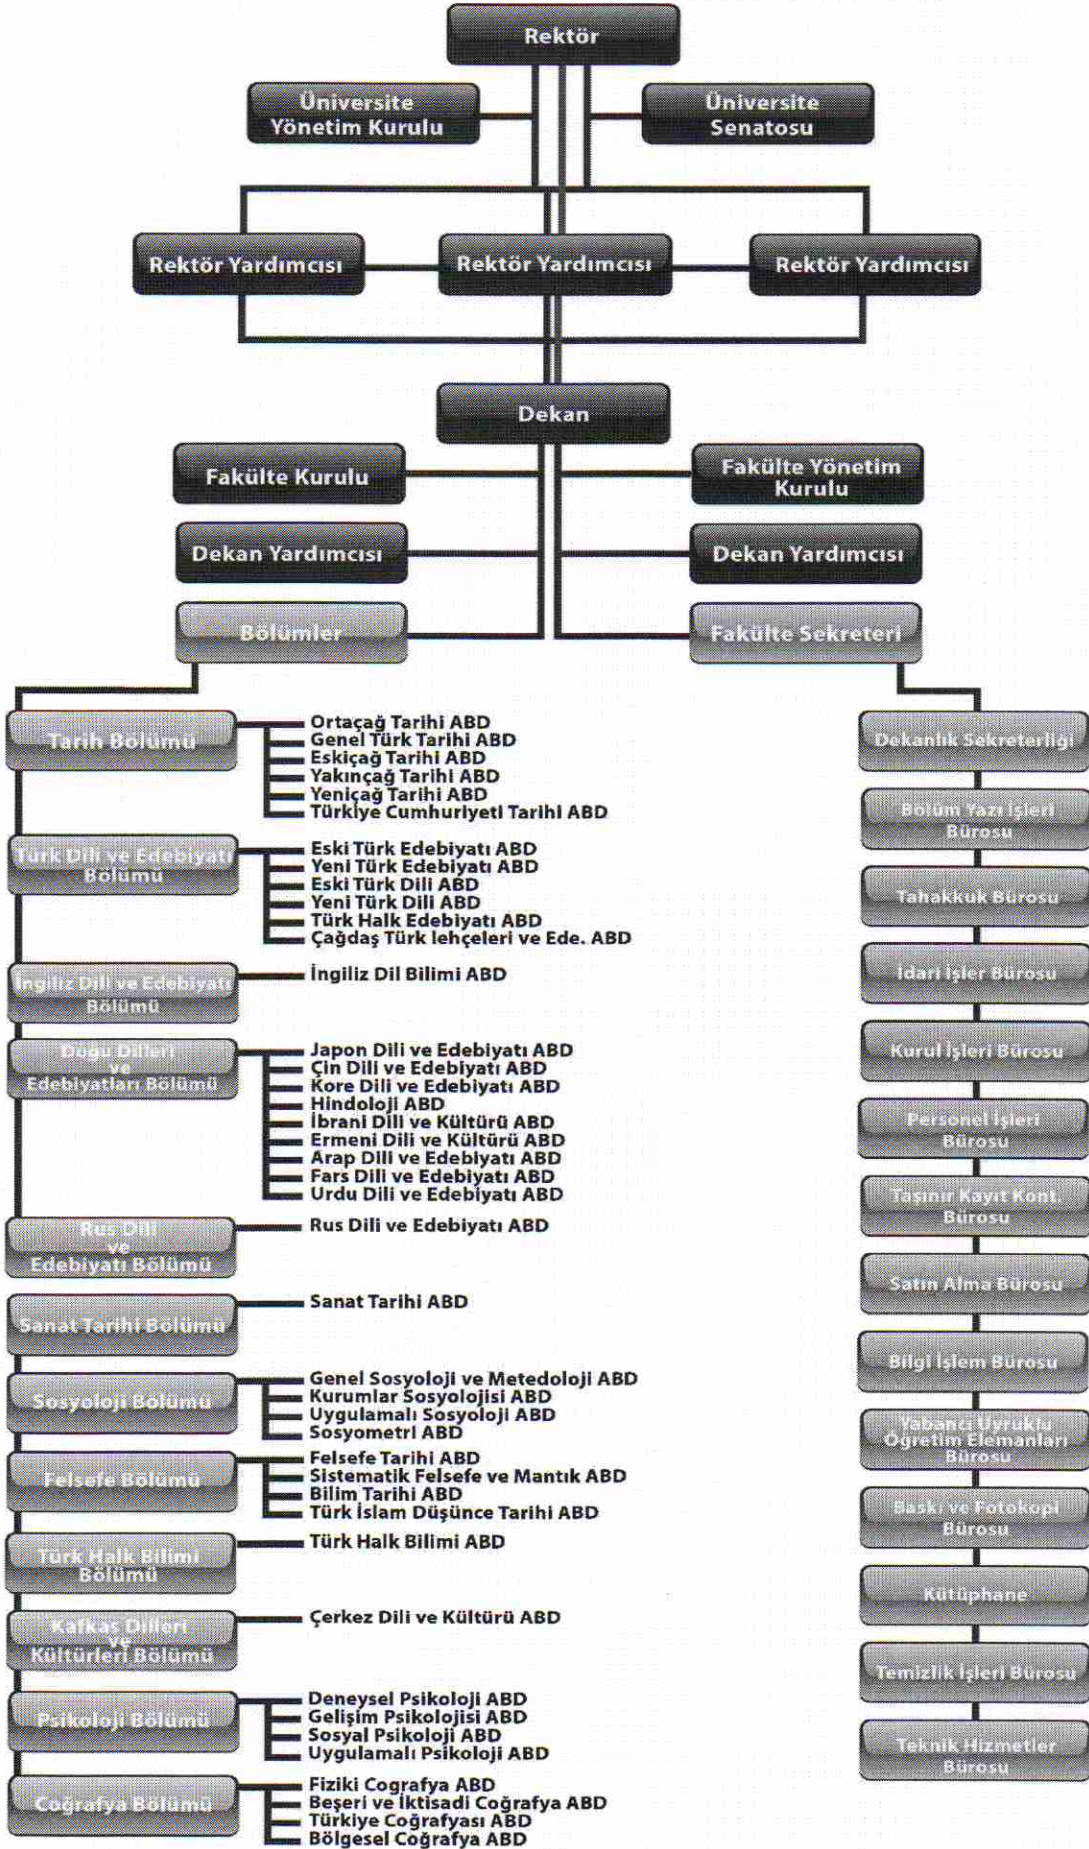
Rektör

Üniversite Yönetim Kurulu

Üniversite Senatosu

Rektör Yardımcısı

Rektör Yardımcısı

Rektör Yardımcısı

Dekan

Fakülte Kurulu

Fakülte Yönetim Kurulu

Dekan Yardımcısı

Dekan Yardımcısı

Bölümler

Fakülte Sekreteri

Tarih Bölümü
Ortaçağ Tarihi ABD
Genel Türk Tarihi ABD
Eskiçağ Tarihi ABD
Yakınçağ Tarihi ABD
Yeniçağ Tarihi ABD
Türkiye Cumhuriyeti Tarihi ABD

Türk Dili ve Edebiyatı Bölümü
Eski Türk Edebiyatı ABD
Yeni Türk Edebiyatı ABD
Eski Türk Dili ABD
Yeni Türk Dili ABD
Türk Halk Edebiyatı ABD
Çağdaş Türk lehçeleri ve Ede. ABD

İngiliz Dili ve Edebiyatı Bölümü
İngiliz Dil Bilimi ABD

Doğu Dilleri ve Edebiyatları Bölümü
Japon Dili ve Edebiyatı ABD
Çin Dili ve Edebiyatı ABD
Kore Dili ve Edebiyatı ABD
Hindoloji ABD
İbrani Dili ve Kültürü ABD
Ermeni Dili ve Kültürü ABD
Arap Dili ve Edebiyatı ABD
Fars Dili ve Edebiyatı ABD
Urdu Dili ve Edebiyatı ABD

Rus Dili ve Edebiyatı Bölümü
Rus Dili ve Edebiyatı ABD

Sanat Tarihi Bölümü
Sanat Tarihi ABD

Sosyoloji Bölümü
Genel Sosyoloji ve Metedoloji ABD
Kurumlar Sosyolojisi ABD
Uygulamalı Sosyoloji ABD
Sosyometri ABD

Felsefe Bölümü
Felsefe Tarihi ABD
Sistematik Felsefe ve Mantık ABD
Bilim Tarihi ABD
Türk İslam Düşünce Tarihi ABD

Türk Halk Bilimi Bölümü
Türk Halk Bilimi ABD

Kafkas Dilleri ve Kültürleri Bölümü
Çerkez Dili ve Kültürü ABD

Psikoloji Bölümü
Deneysel Psikoloji ABD
Gelişim Psikolojisi ABD
Sosyal Psikoloji ABD
Uygulamalı Psikoloji ABD

Coğrafya Bölümü
Fiziki Cografya ABD
Beşeri ve İktisadi Coğrafya ABD
Türkiye Coğrafyası ABD
Bölgesel Coğrafya ABD

Dekanlık Sekreterliği
Bölüm Yazı İşleri Bürosu
Tahakkuk Bürosu
İdari İşler Bürosu
Kurul İşleri Bürosu
Personel İşleri Bürosu
Taşınır Kayıt Kont. Bürosu
Satın Alma Bürosu
Bilgi İşlem Bürosu
Yabancı Uyruklu Öğretim Elemanları Bürosu
Baskı ve Fotokopi Bürosu
Kütüphane
Temizlik İşleri Bürosu
Teknik Hizmetler Bürosu